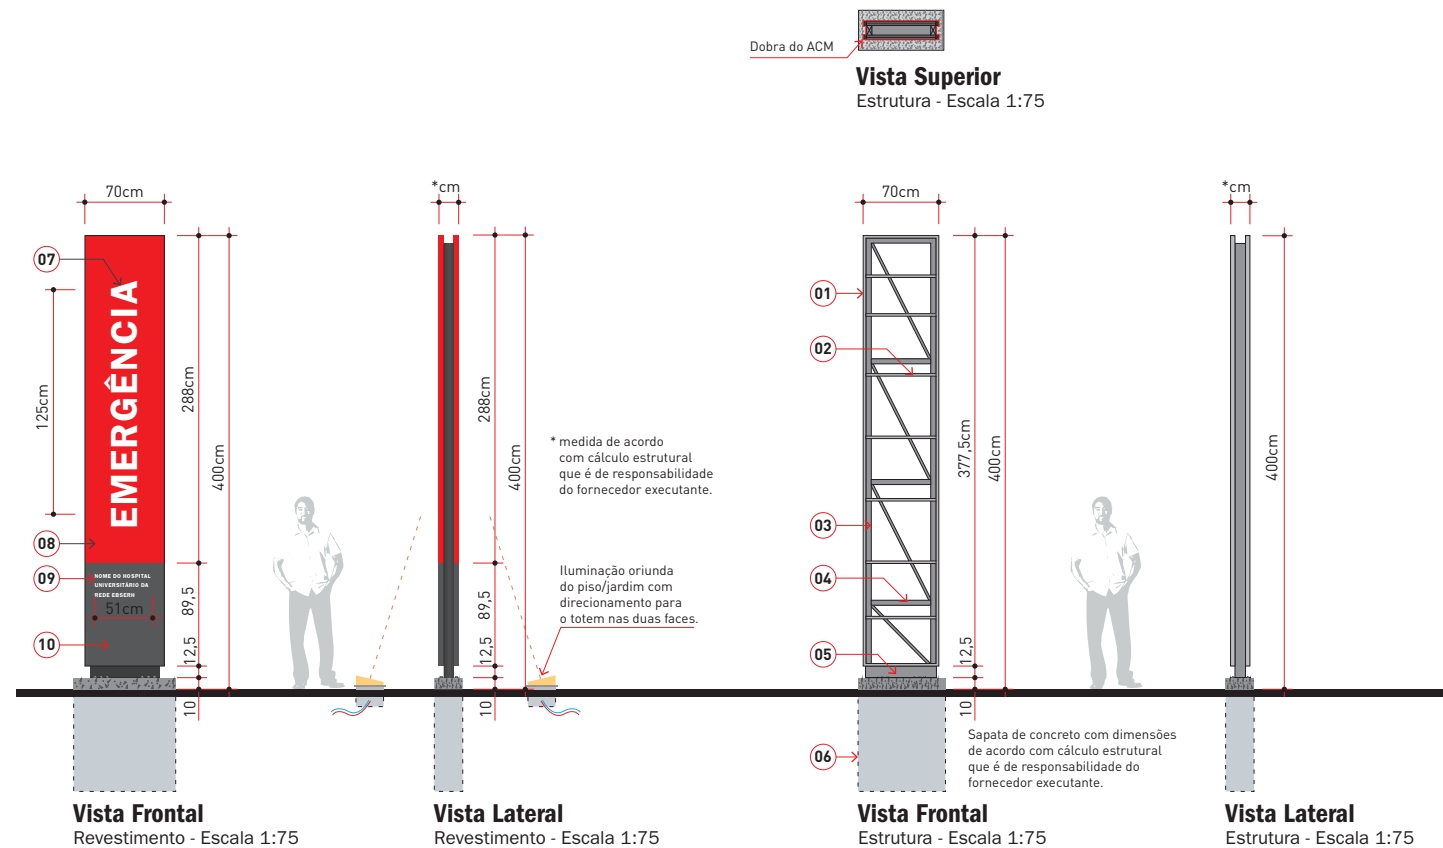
Dobra do ACM

Vista Superior
Estrutura - Escala 1:75

70cm

07

125cm

EMERGÊNCIA

288cm

400cm

08

09

NOME DO HOSPITAL UNIVERSITÁRIO DA REDE EBSERH

51cm

89,5

10

12,5

10

*cm

288cm

400cm

89,5

12,5

10

* medida de acordo com cálculo estrutural que é de responsabilidade do fornecedor executante.

Iluminação oriunda do piso/jardim com direcionamento para o totem nas duas faces.

70cm

01

02

03

04

05

06

377,5cm

400cm

12,5

10

Sapata de concreto com dimensões de acordo com cálculo estrutural que é de responsabilidade do fornecedor executante.

*cm

400cm

Vista Frontal
Revestimento - Escala 1:75

Vista Lateral
Revestimento - Escala 1:75

Vista Frontal
Estrutura - Escala 1:75

Vista Lateral
Estrutura - Escala 1:75